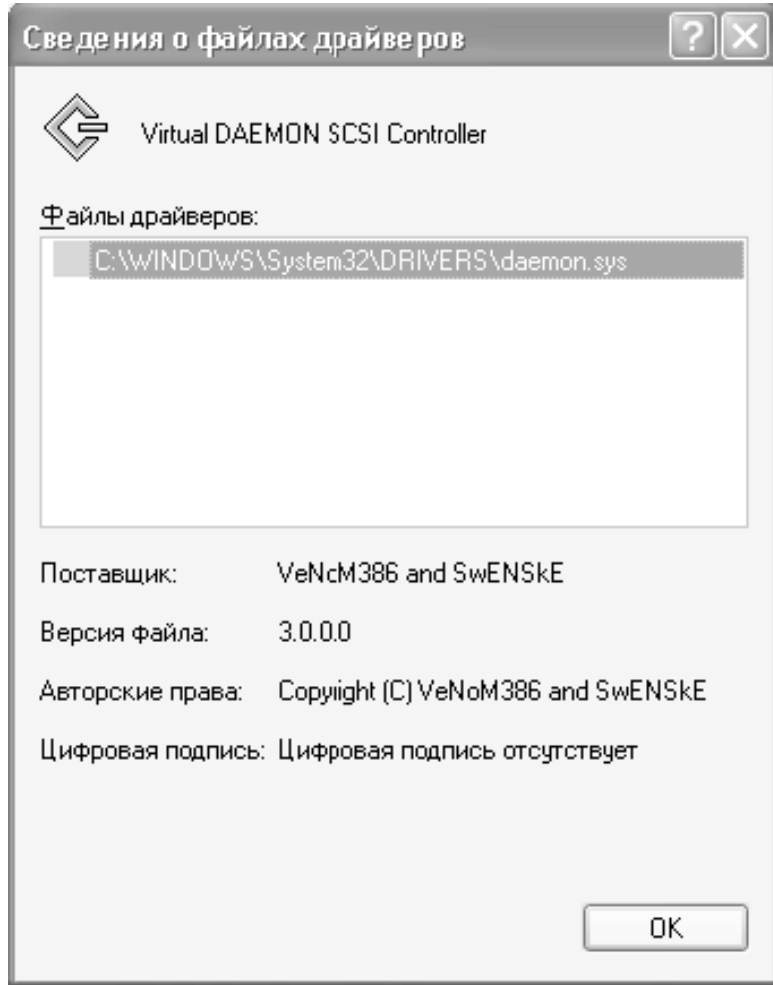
Сведения о файлах драйверов

?

Virtual DAEMON SCSI Controller

Файлы драйверов:

C:\WINDOWS\System32\DRIVERS\daemon.sys

| | |
|---|---|
| Поставщик: | VeNcM386 and SwENSkE |
| Версия файла: | 3.0.0.0 |
| Авторские права: | Copyight (C) VeNoM386 and SwENSkE |
| Цифровая подпись: | Цифровая подпись отсутствует |

OK